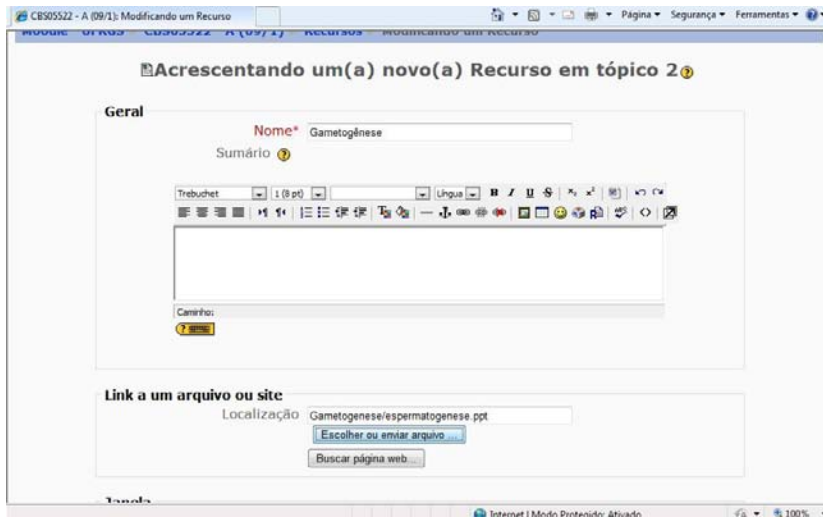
CBS05522 - A (09/1): Modificando um Recurso

Página ▾ Segurança ▾ Ferramentas ▾

Moodle » UFRGS » CBS05522 - A (09/1) » Recursos » Modificando um Recurso

Acrescentando um(a) novo(a) Recurso em tópico 2

Geral

Nome* Gametogênese

Sumário

Trebuchet | 1 (8 pt) | | Língua | B I U S

Caminho:

Link a um arquivo ou site

Localização Gametogenese/espermatogenese.ppt

Escolher ou enviar arquivo ...

Buscar página web...

Janela

Internet | Modo Protegido: Ativado

100%